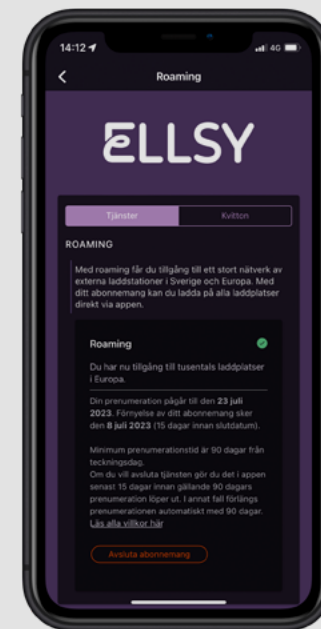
14:12

4G

Roaming

ELLSY

Tjänster

Kvitton

ROAMING

Med roaming får du tillgång till ett stort nätverk av externa laddstationer i Sverige och Europa. Med ditt abonnemang kan du ladda på alla laddplatser direkt via appen.

Roaming

Du har nu tillgång till tusentals laddplatser i Europa.

Din prenumeration pågår till den 23 juli 2023. Förnyelse av ditt abonnemang sker den 8 juli 2023 (15 dagar innan slutdatum).

Minimum prenumerationstid är 90 dagar från teckningsdag.
Om du vill avsluta tjänsten gör du det i appen senast 15 dagar innan gällande 90 dagars prenumeration löper ut. I annat fall förlängs prenumerationen automatiskt med 90 dagar.
Läs alla villkor här

Avsluta abonnemang